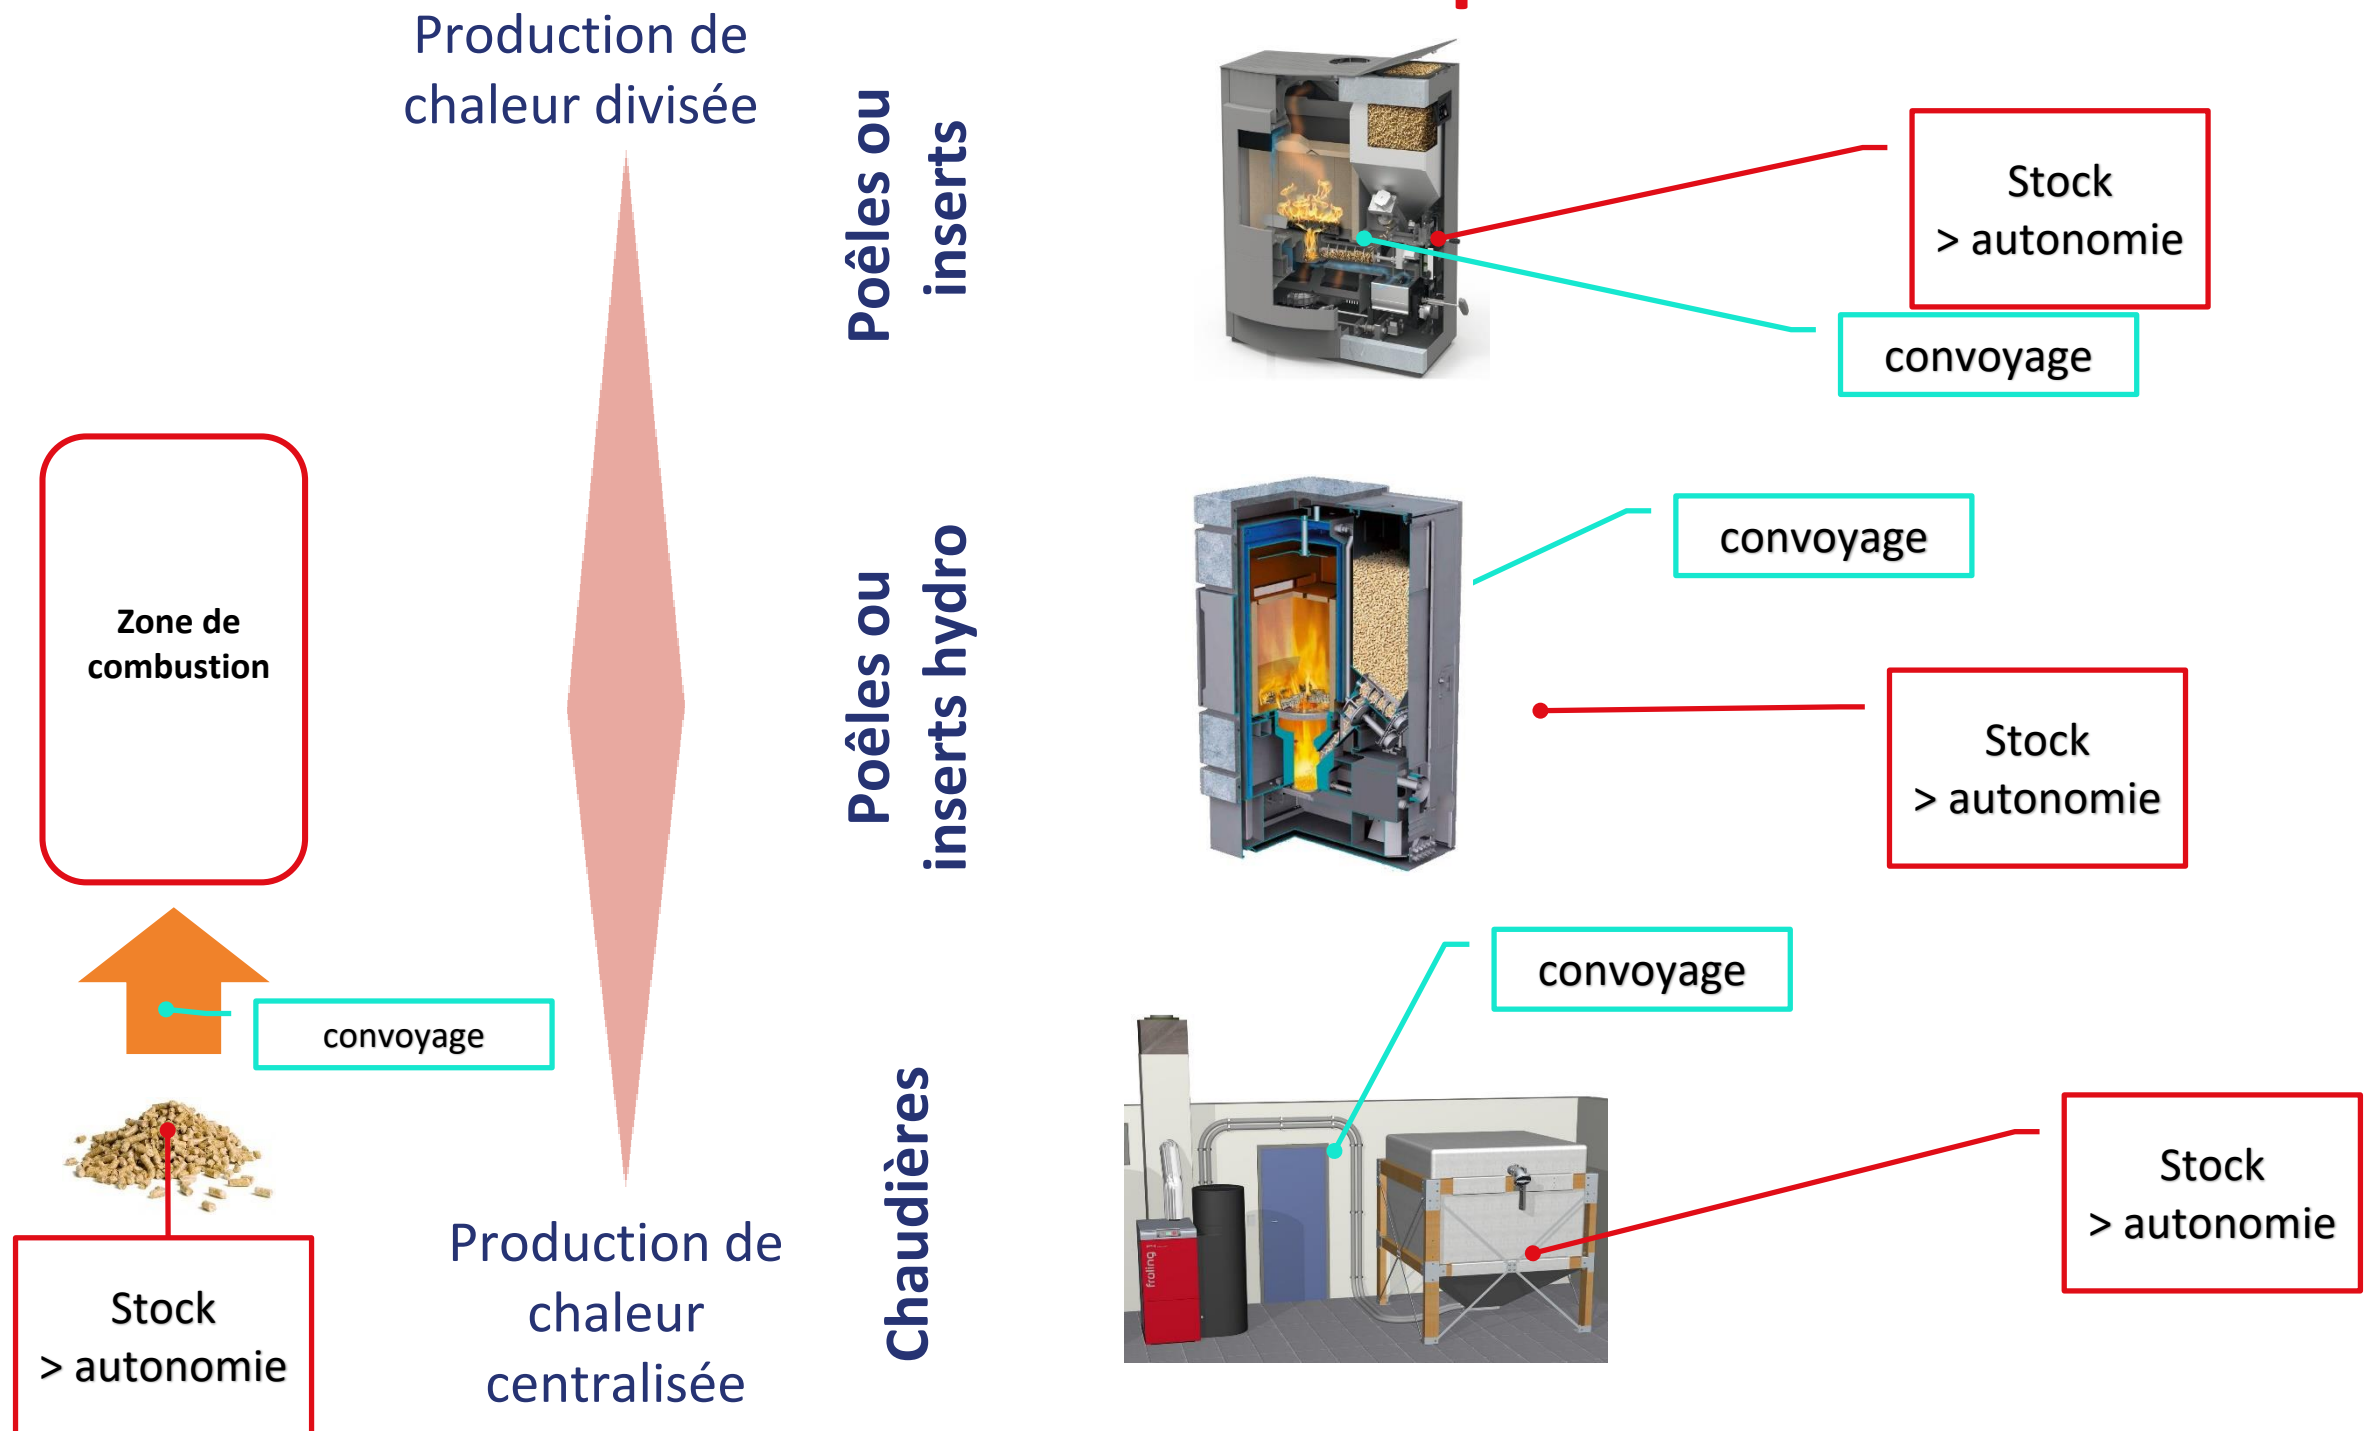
Production de chaleur divisée

Zone de combustion

convoyage

Stock
> autonomie

Production de chaleur centralisée

Poêles ou inserts

Stock
> autonomie

convoyage

Poêles ou inserts hydro

convoyage

Stock
> autonomie

Chaudières

convoyage

Stock
> autonomie